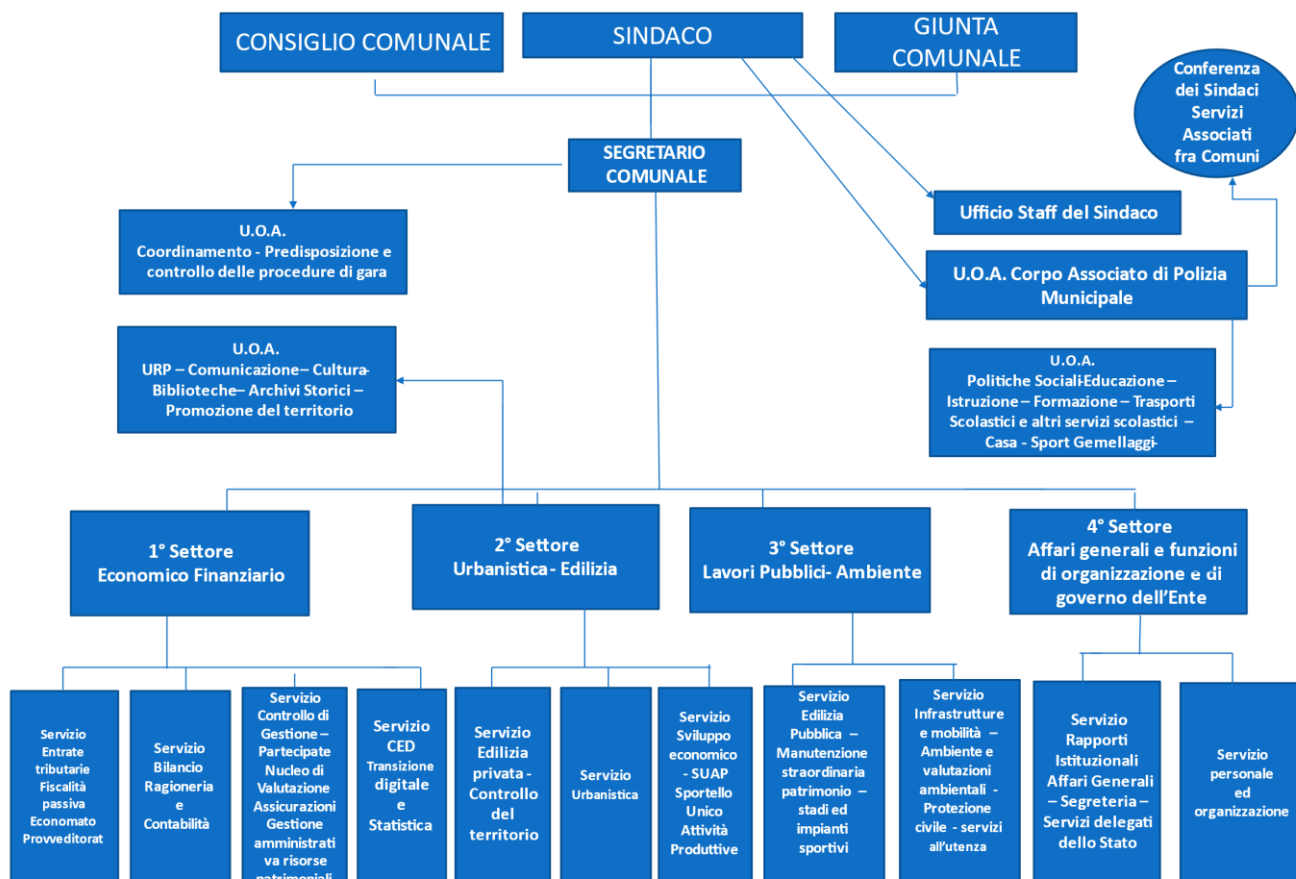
CONSIGLIO COMUNALE

SINDACO

GIUNTA COMUNALE

Conferenza dei Sindaci Servizi Associati fra Comuni

SEGRETARIO COMUNALE

Ufficio Staff del Sindaco

U.O.A. Coordinamento - Predisposizione e controllo delle procedure di gara

U.O.A. Corpo Associato di Polizia Municipale

U.O.A. URP – Comunicazione– Cultura- Biblioteche– Archivi Storici – Promozione del territorio

U.O.A. Politiche Sociali-Educazione – Istruzione – Formazione – Trasporti Scolastici e altri servizi scolastici – Casa - Sport Gemellaggi-

1° Settore Economico Finanziario

2° Settore Urbanistica - Edilizia

3° Settore Lavori Pubblici- Ambiente

4° Settore Affari generali e funzioni di organizzazione e di governo dell'Ente

Servizio Entrate tributarie Fiscalità passiva Economato Provveditorat

Servizio Bilancio Ragioneria e Contabilità

Servizio Controllo di Gestione – Partecipate Nucleo di Valutazione Assicurazioni Gestione amministrati va risorse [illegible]

Servizio CED Transizione digitale e Statistica

Servizio Edilizia privata - Controllo del territorio

Servizio Urbanistica

Servizio Sviluppo economico - SUAP Sportello Unico Attività Produttive

Servizio Edilizia Pubblica – Manutenzione straordinaria patrimonio – stadi ed impianti sportivi

Servizio Infrastrutture e mobilità – Ambiente e valutazioni ambientali - Protezione civile - servizi all'utenza

Servizio Rapporti Istituzionali Affari Generali – Segreteria – Servizi delegati dello Stato

Servizio personale ed organizzazione